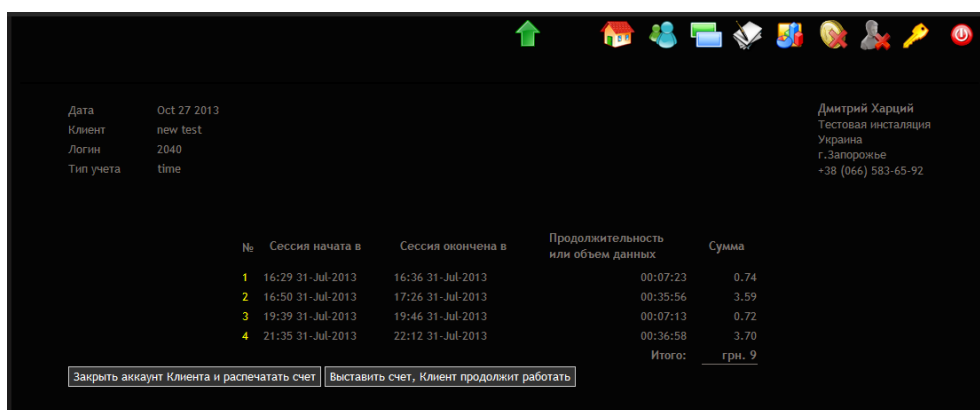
Дата Oct 27 2013
Клиент new test
Логин 2040
Тип учета time

Дмитрий Харций
Тестовая инсталяция
Украина
г.Запорожье
+38 (066) 583-65-92

| № | Сессия начата в | Сессия окончена в | Продолжительность или объем данных | Сумма |
|---|---|---|---|---|
| 1 | 16:29 31-Jul-2013 | 16:36 31-Jul-2013 | 00:07:23 | 0.74 |
| 2 | 16:50 31-Jul-2013 | 17:26 31-Jul-2013 | 00:35:56 | 3.59 |
| 3 | 19:39 31-Jul-2013 | 19:46 31-Jul-2013 | 00:07:13 | 0.72 |
| 4 | 21:35 31-Jul-2013 | 22:12 31-Jul-2013 | 00:36:58 | 3.70 |
| | | | Итого: | грн. 9 |

Закрыть аккаунт Клиента и распечатать счет
Выставить счет, Клиент продолжит работать